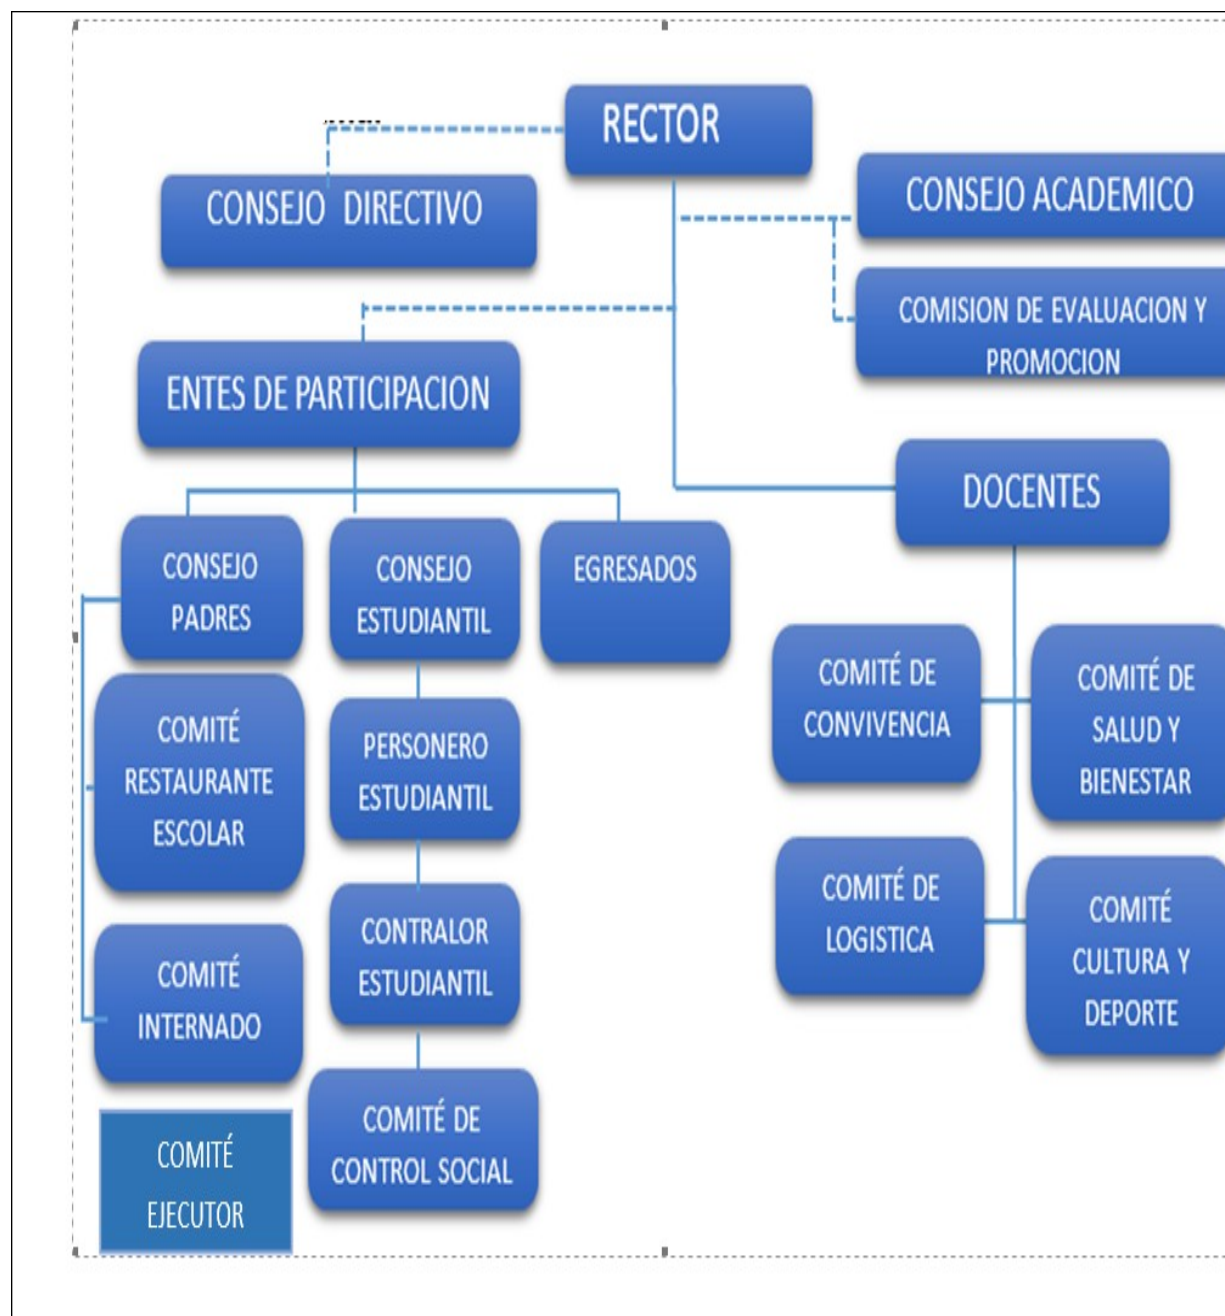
RECTOR

CONSEJO DIRECTIVO

CONSEJO ACADEMICO

COMISION DE EVALUACION Y PROMOCION

ENTES DE PARTICIPACION

DOCENTES

CONSEJO PADRES

CONSEJO ESTUDIANTIL

EGRESADOS

COMITÉ RESTAURANTE ESCOLAR

PERSONERO ESTUDIANTIL

COMITÉ DE CONVIVENCIA

COMITÉ DE SALUD Y BIENESTAR

COMITÉ INTERNADO

CONTRALOR ESTUDIANTIL

COMITÉ DE LOGISTICA

COMITÉ CULTURA Y DEPORTE

COMITÉ EJECUTOR

COMITÉ DE CONTROL SOCIAL